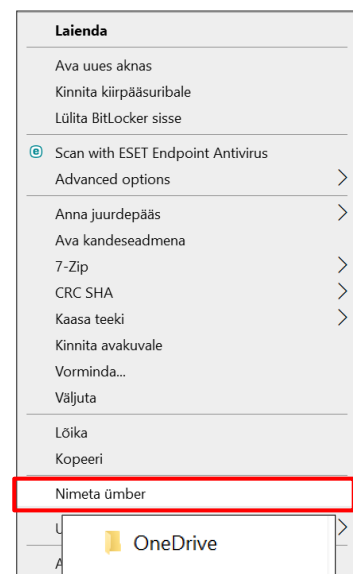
Laienda

Ava uues aknas
Kinnita kiirpääsuribale
Lülita BitLocker sisse

Scan with ESET Endpoint Antivirus
Advanced options

Anna juurdepääs
Ava kandeseadmena
7-Zip
CRC SHA
Kaasa teeki
Kinnita avakuvale
Vorminda...
Väljuta

Lõika
Kopeeri

Nimeta ümber

U
OneDrive
A